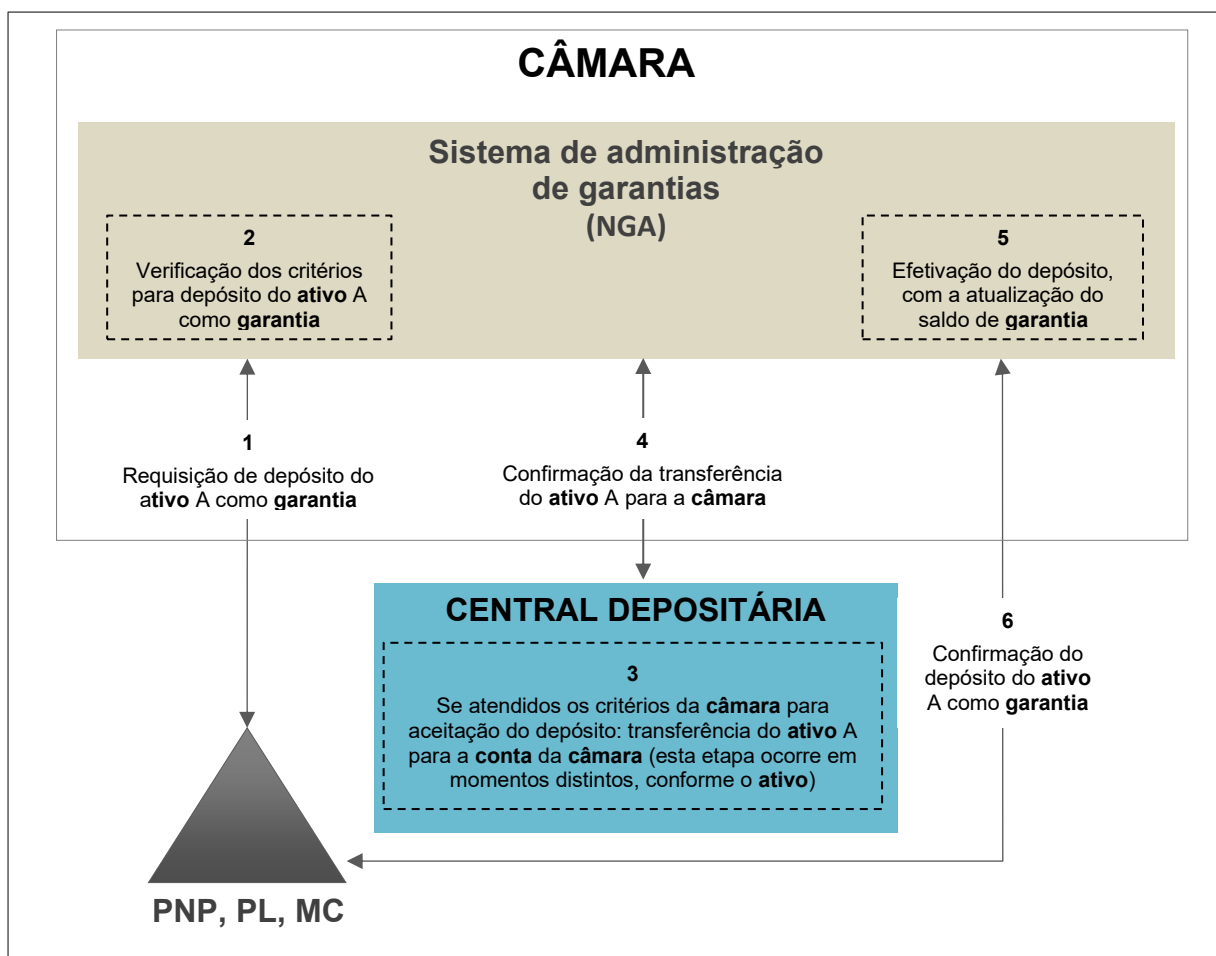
CÂMARA

Sistema de administração de garantias
(NGA)

2
Verificação dos critérios para depósito do ativo A como garantia

5
Efetivação do depósito, com a atualização do saldo de garantia

1
Requisição de depósito do ativo A como garantia

4
Confirmação da transferência do ativo A para a câmara

CENTRAL DEPOSITÁRIA

3
Se atendidos os critérios da câmara para aceitação do depósito: transferência do ativo A para a conta da câmara (esta etapa ocorre em momentos distintos, conforme o ativo)

6
Confirmação do depósito do ativo A como garantia

PNP, PL, MC